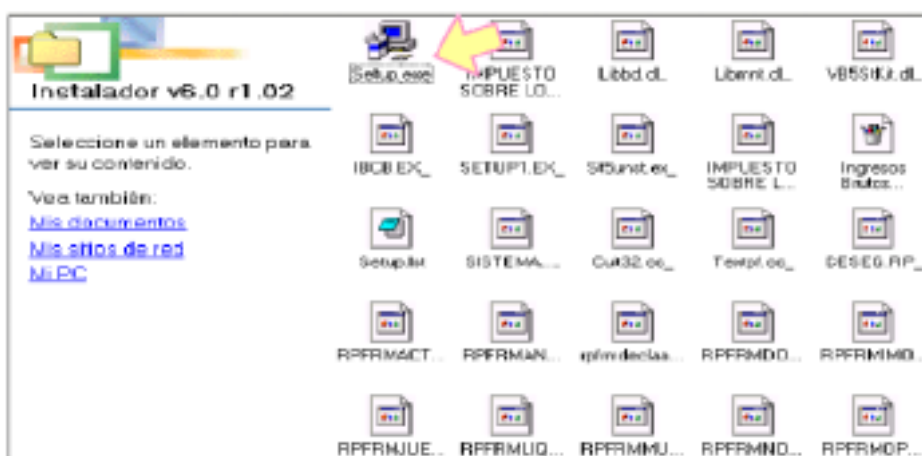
Instalador v6.0 r1.02

Seleccione un elemento para ver su contenido.

Vea también:

Mis documentos

Mis sitios de red

Mi PC

Setup.exe

IMPUESTO SOBRE LO...

Libbd.dl_

Libent.dl_

VB5StKit.dl_

IBCBEX_

SETUP1.EX_

St5unst.ex_

IMPUESTO SOBRE L...

Ingresos Brutos...

Setup.lst

SISTEMA...

Cut32.oc_

Textpl.oc_

DESEG.RP_

RPFRMACT...

RPFRMAN...

rpfrmdeclaa...

RPFRMDD...

RPFRMMD...

RPFRMJUE...

RPFRMLIQ...

RPFRMMU...

RPFRMND...

RPFRMOP...